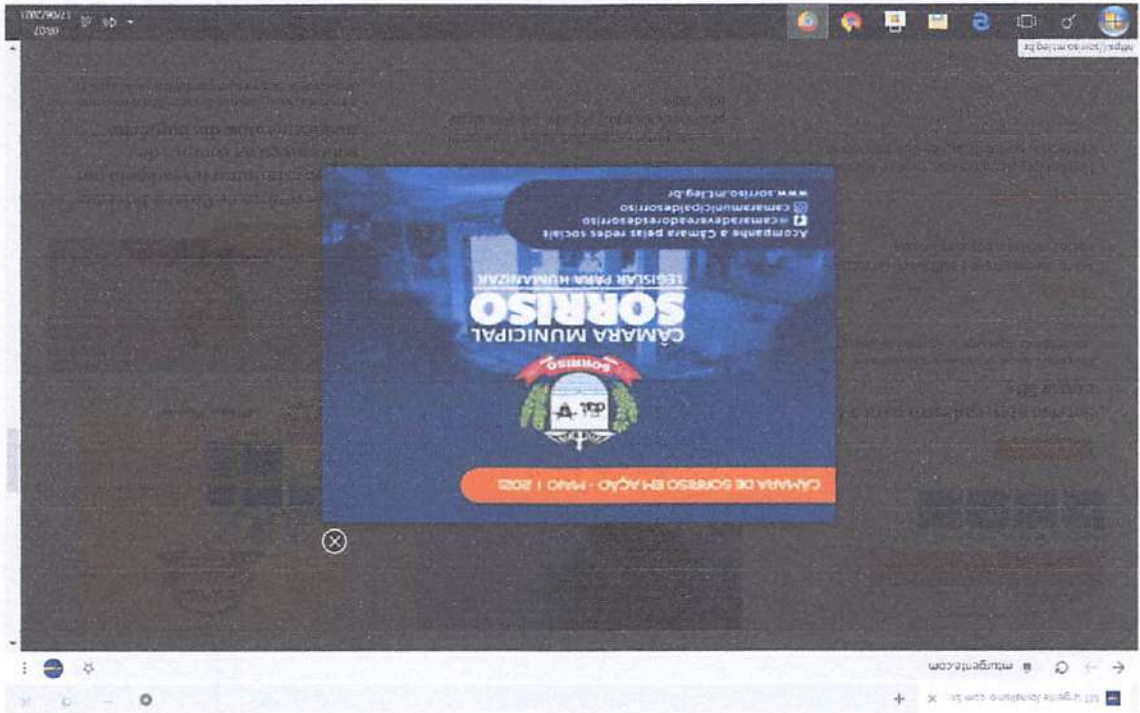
CÂMARA DE SORRISO EM AÇÃO - MAIO | 2021

SORRISO

CÂMARA MUNICIPAL
SORRISO
LEGISLAR PARA HUMANIZAR

Acompanhe a Câmara pelas redes sociais
camaradevereadoresdesorriso
camaramunicipaldesorriso
www.sorriso.mt.leg.br

mturgente.com

https://sorriso.mt.leg.br

08:07
27/05/2021